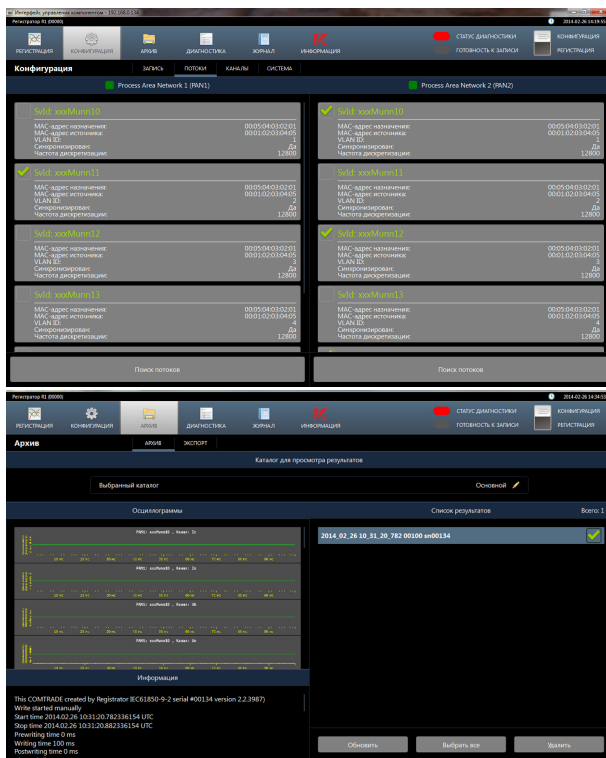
Интерфейс управления комплексом - 192.168.0.124

2014-02-26 16:19:51

Регистратор R1 (00000)

РЕГИСТРАЦИЯ
КОНФИГУРАЦИЯ
АРХИВ
ДИАГНОСТИКА
ЖУРНАЛ
ИНФОРМАЦИЯ

СТАТУС ДИАГНОСТИКИ
ГОТОВНОСТЬ К ЗАПИСИ
КОНФИГУРАЦИЯ
РЕГИСТРАЦИЯ

Конфигурация
ЗАПИСЬ
ПОТОКИ
КАНАЛЫ
СИСТЕМА

Process Area Network 1 (PAN1)

Process Area Network 2 (PAN2)

SvId: xxxMunn10
MAC-адрес назначения: 00:05:04:03:02:01
MAC-адрес источника: 00:01:02:03:04:05
VLAN ID: 1
Синхронизирован: Да
Частота дискретизации: 12800

SvId: xxxMunn11
MAC-адрес назначения: 00:05:04:03:02:01
MAC-адрес источника: 00:01:02:03:04:05
VLAN ID: 2
Синхронизирован: Да
Частота дискретизации: 12800

SvId: xxxMunn12
MAC-адрес назначения: 00:05:04:03:02:01
MAC-адрес источника: 00:01:02:03:04:05
VLAN ID: 3
Синхронизирован: Да
Частота дискретизации: 12800

SvId: xxxMunn13
MAC-адрес назначения: 00:05:04:03:02:01
MAC-адрес источника: 00:01:02:03:04:05
VLAN ID: 4
Синхронизирован: Да
Частота дискретизации: 12800

Поиск потоков

SvId: xxxMunn10
MAC-адрес назначения: 00:05:04:03:02:01
MAC-адрес источника: 00:01:02:03:04:05
VLAN ID: 1
Синхронизирован: Да
Частота дискретизации: 12800

SvId: xxxMunn11
MAC-адрес назначения: 00:05:04:03:02:01
MAC-адрес источника: 00:01:02:03:04:05
VLAN ID: 2
Синхронизирован: Да
Частота дискретизации: 12800

SvId: xxxMunn12
MAC-адрес назначения: 00:05:04:03:02:01
MAC-адрес источника: 00:01:02:03:04:05
VLAN ID: 3
Синхронизирован: Да
Частота дискретизации: 12800

SvId: xxxMunn13
MAC-адрес назначения: 00:05:04:03:02:01
MAC-адрес источника: 00:01:02:03:04:05
VLAN ID: 4
Синхронизирован: Да
Частота дискретизации: 12800

Поиск потоков

Регистратор R1 (00000)

2014-02-26 14:34:53

РЕГИСТРАЦИЯ
КОНФИГУРАЦИЯ
АРХИВ
ДИАГНОСТИКА
ЖУРНАЛ
ИНФОРМАЦИЯ

СТАТУС ДИАГНОСТИКИ
ГОТОВНОСТЬ К ЗАПИСИ
КОНФИГУРАЦИЯ
РЕГИСТРАЦИЯ

Архив
АРХИВ
ЭКСПОРТ

Каталог для просмотра результатов

Выбранный каталог
Основной

Осциллограммы

Список результатов
Всего: 1

2014_02_26 10_31_20_782 00100 sn00134

Информация

This COMTRADE created by Registrator IEC61850-9-2 serial #00134 version 2.2.3987)
Write started manually
Start time 2014.02.26 10:31:20.782336154 UTC
Stop time 2014.02.26 10:31:20.882336154 UTC
Prewriting time 0 ms
Writing time 100 ms
Postwriting time 0 ms

Обновить
Выбрать все
Удалить